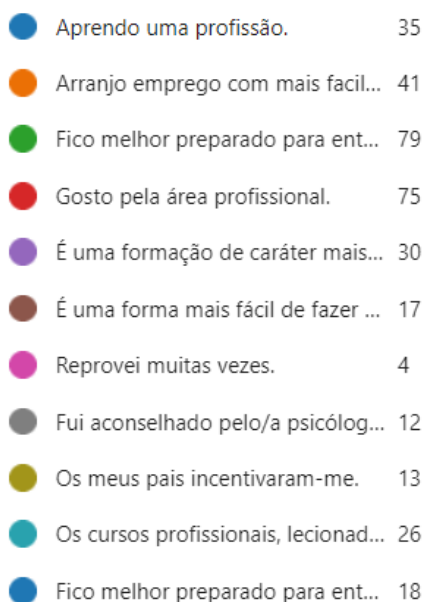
Aprendo uma profissão. 35
Arranjo emprego com mais facil... 41
Fico melhor preparado para ent... 79
Gosto pela área profissional. 75
É uma formação de caráter mais... 30
É uma forma mais fácil de fazer ... 17
Reprovei muitas vezes. 4
Fui aconselhado pelo/a psicólog... 12
Os meus pais incentivaram-me. 13
Os cursos profissionais, lecionad... 26
Fico melhor preparado para ent... 18